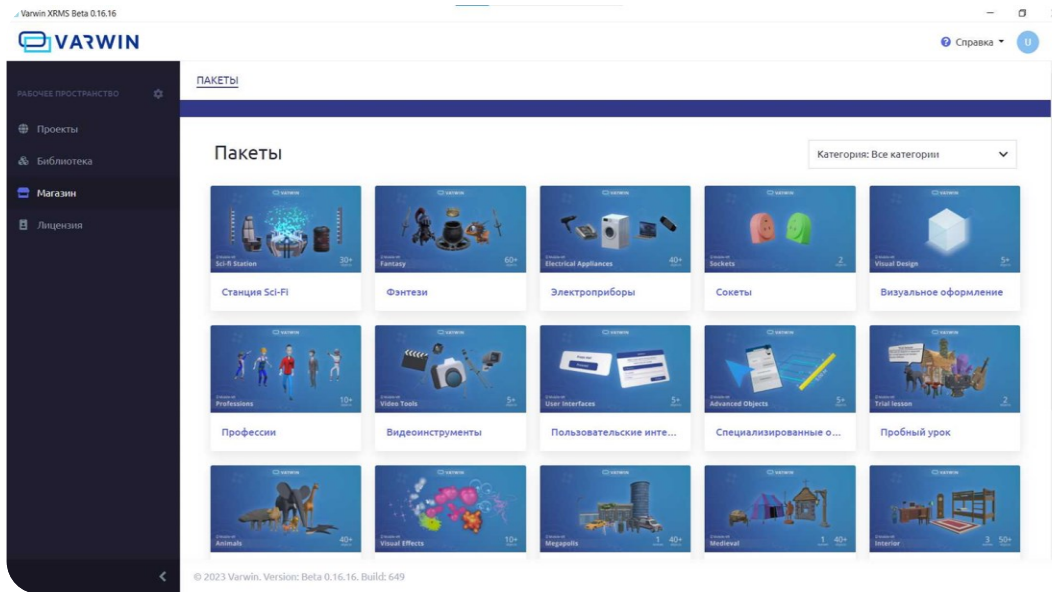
Varwin XRMS Beta 0.16.16

VARWIN

Справка

U

РАБОЧЕЕ ПРОСТРАНСТВО

Проекты

Библиотека

Магазин

Лицензия

ПАКЕТЫ

Пакеты

Категория: Все категории

Sci-fi Station 30+

Станция Sci-Fi

Fantasy 60+

Фэнтези

Electrical Appliances 40+

Электроприборы

Sockets 2

Сокеты

Visual Design 5+

Визуальное оформление

Professions 10+

Профессии

Video Tools 5+

Видеоинструменты

User Interfaces 5+

Пользовательские инте...

Advanced Objects 5+

Специализированные о...

Trial lesson 2

Пробный урок

Animals 40+

Visual Effects 10+

Megapolis 1 40+

Medieval 1 40+

Interior 3 50+

© 2023 Varwin. Version: Beta 0.16.16. Build: 649